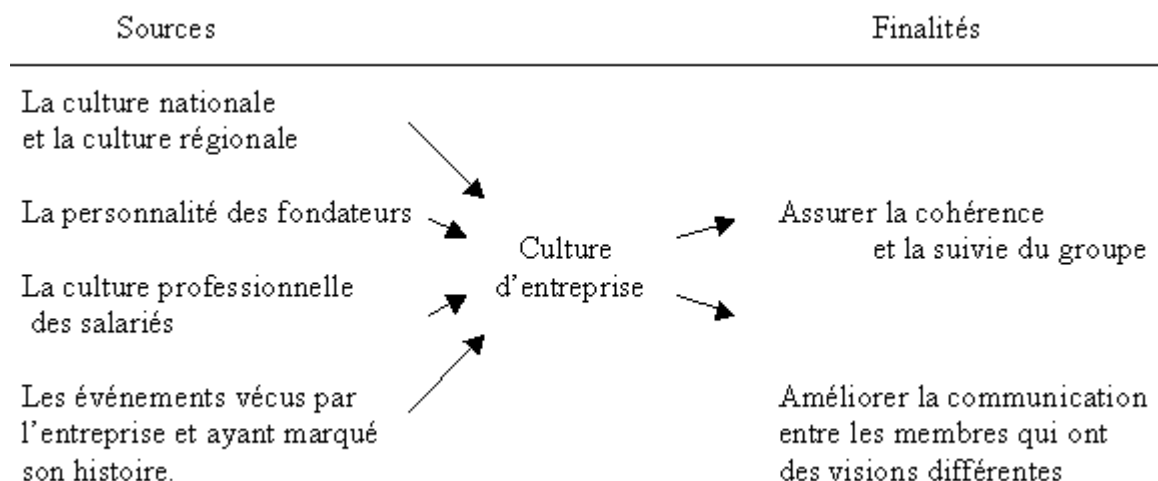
Sources

Finalités

La culture nationale et la culture régionale

La personnalité des fondateurs

La culture professionnelle des salariés

Les événements vécus par l'entreprise et ayant marqué son histoire.

Culture d'entreprise

Assurer la cohérence et la suivie du groupe

Améliorer la communication entre les membres qui ont des visions différentes